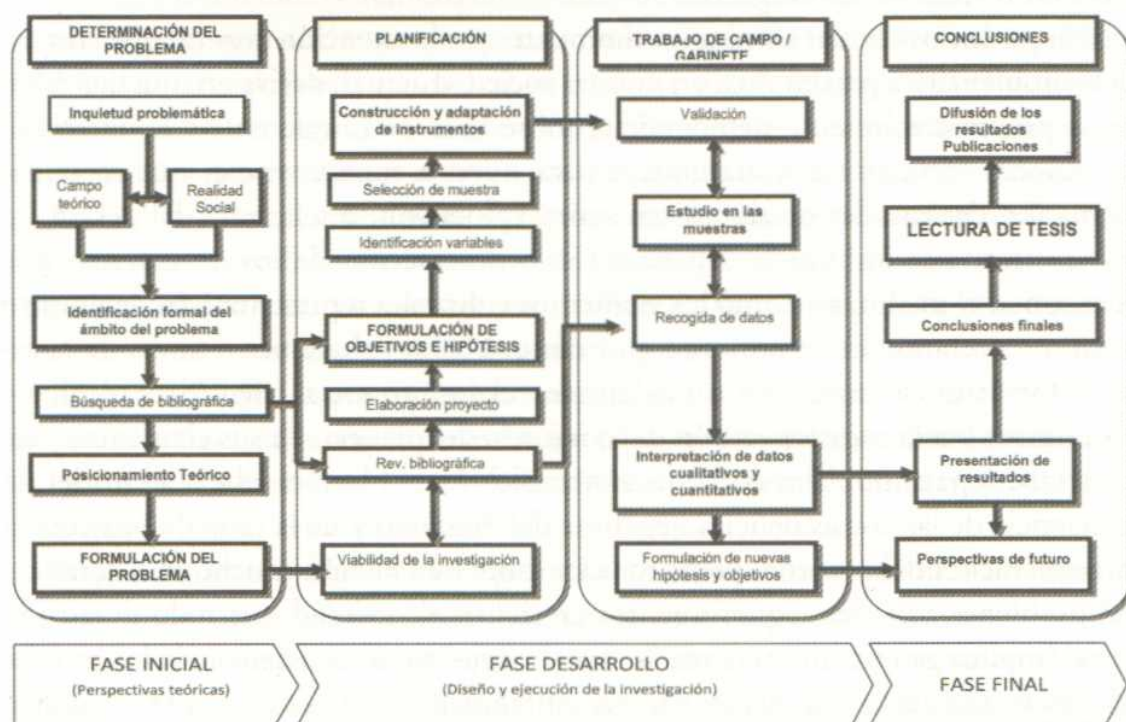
DETERMINACIÓN DEL PROBLEMA

Inquietud problemática

Campo teórico

Realidad Social

Identificación formal del ámbito del problema

Búsqueda de bibliográfica

Posicionamiento Teórico

FORMULACIÓN DEL PROBLEMA

PLANIFICACIÓN

Construcción y adaptación de instrumentos

Selección de muestra

Identificación variables

FORMULACIÓN DE OBJETIVOS E HIPÓTESIS

Elaboración proyecto

Rev. bibliográfica

Viabilidad de la investigación

TRABAJO DE CAMPO / GABINETE

Validación

Estudio en las muestras

Recogida de datos

Interpretación de datos cualitativos y cuantitativos

Formulación de nuevas hipótesis y objetivos

CONCLUSIONES

Difusión de los resultados Publicaciones

LECTURA DE TESIS

Conclusiones finales

Presentación de resultados

Perspectivas de futuro

FASE INICIAL
(Perspectivas teóricas)

FASE DESARROLLO
(Diseño y ejecución de la investigación)

FASE FINAL